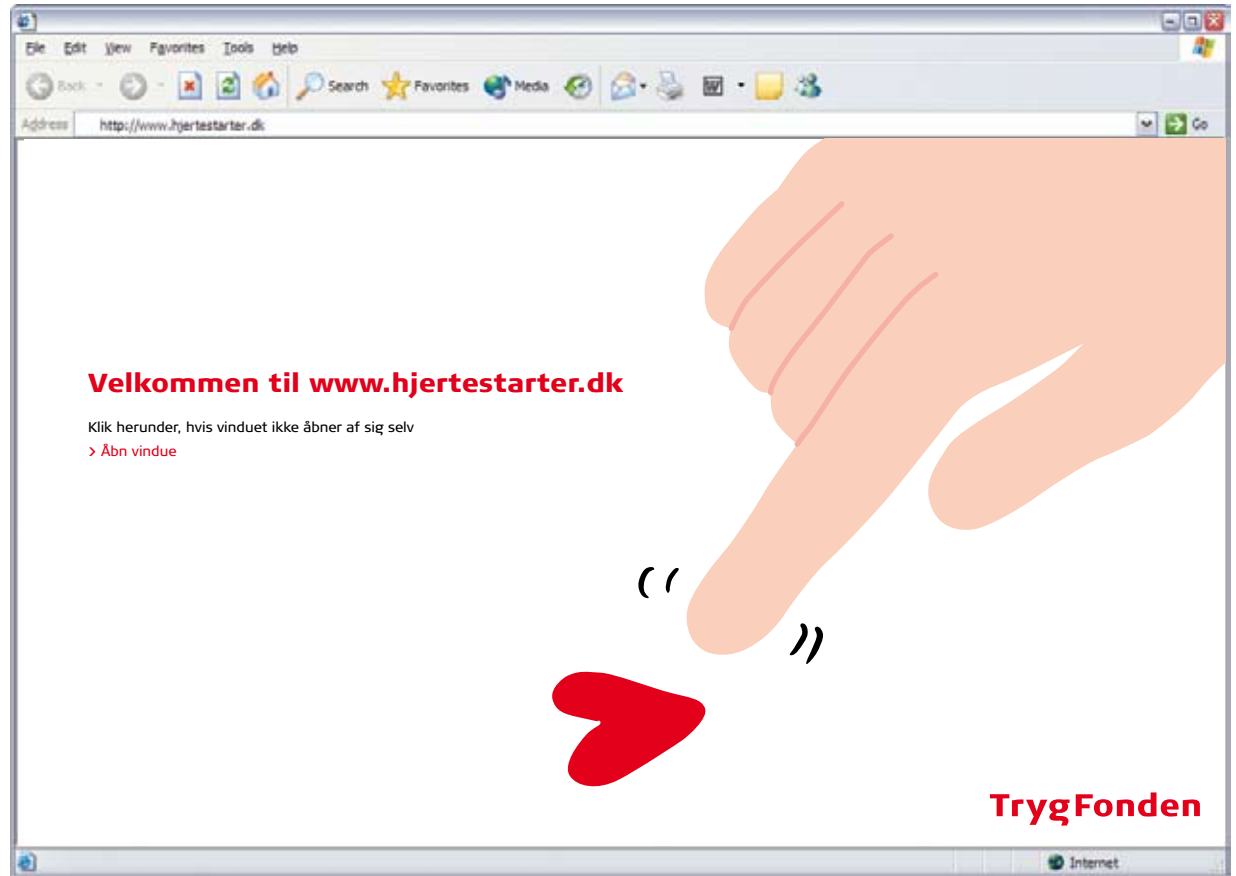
File Edit View Favorites Tools Help

Back Search Favorites Media

Address http://www.hjertestarter.dk Go

Velkommen til www.hjertestarter.dk

Klik herunder, hvis vinduet ikke åbner af sig selv

> Åbn vindue

TrygFonden

Internet